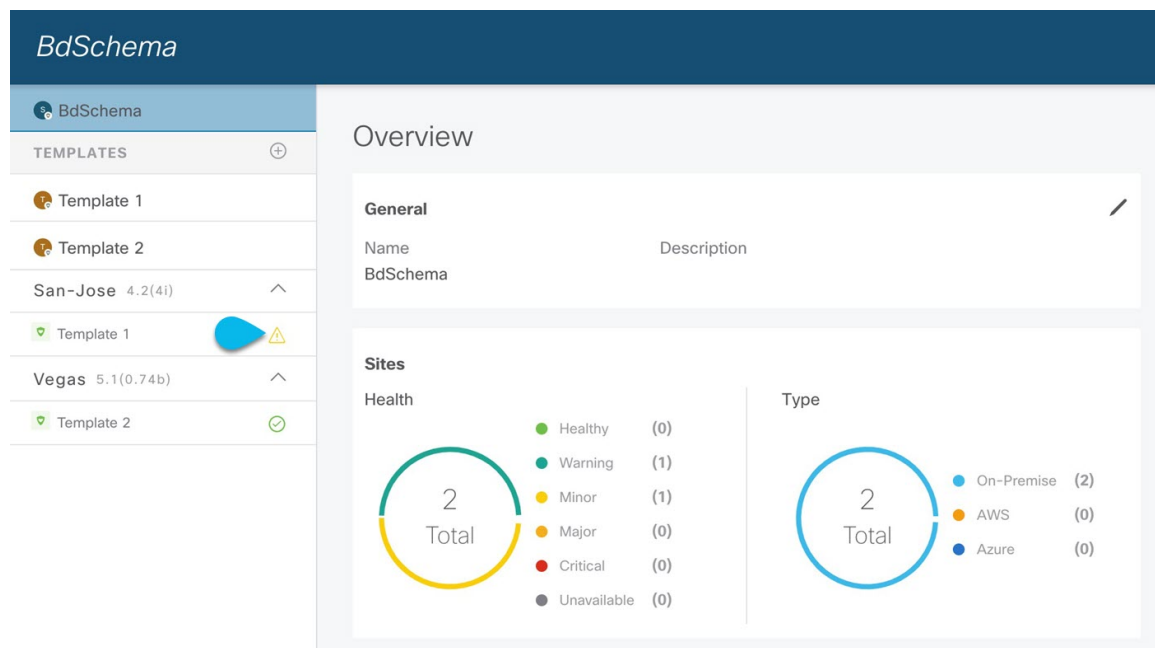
BdSchema

BdSchema

TEMPLATES

Template 1

Template 2

San-Jose 4.2(4i)

Template 1

Vegas 5.1(0.74b)

Template 2

Overview

General

Name

BdSchema

Description

Sites

Health

2
Total

Healthy (0)
Warning (1)
Minor (1)
Major (0)
Critical (0)
Unavailable (0)

Type

2
Total

On-Premise (2)
AWS (0)
Azure (0)